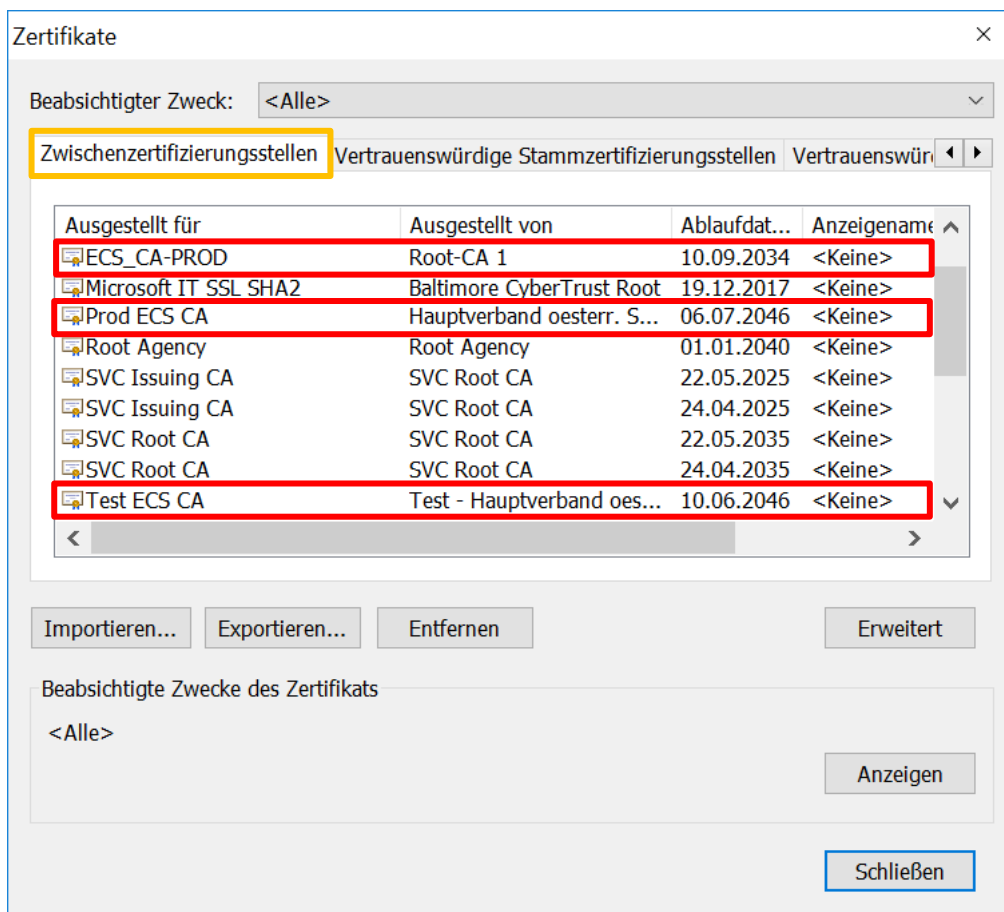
Zertifikate

Beabsichtigter Zweck: <Alle>

Zwischenzertifizierungsstellen | Vertrauenswürdige Stammzertifizierungsstellen | Vertrauenswür

| Ausgestellt für | Ausgestellt von | Ablaufdat... | Anzeigename |
|---|---|---|---|
| ECS_CA-PROD | Root-CA 1 | 10.09.2034 | <Keine> |
| Microsoft IT SSL SHA2 | Baltimore CyberTrust Root | 19.12.2017 | <Keine> |
| Prod ECS CA | Hauptverband oesterr. S... | 06.07.2046 | <Keine> |
| Root Agency | Root Agency | 01.01.2040 | <Keine> |
| SVC Issuing CA | SVC Root CA | 22.05.2025 | <Keine> |
| SVC Issuing CA | SVC Root CA | 24.04.2025 | <Keine> |
| SVC Root CA | SVC Root CA | 22.05.2035 | <Keine> |
| SVC Root CA | SVC Root CA | 24.04.2035 | <Keine> |
| Test ECS CA | Test - Hauptverband oes... | 10.06.2046 | <Keine> |

Importieren... Exportieren... Entfernen Erweitert

Beabsichtigte Zwecke des Zertifikats

<Alle>

Anzeigen

Schließen